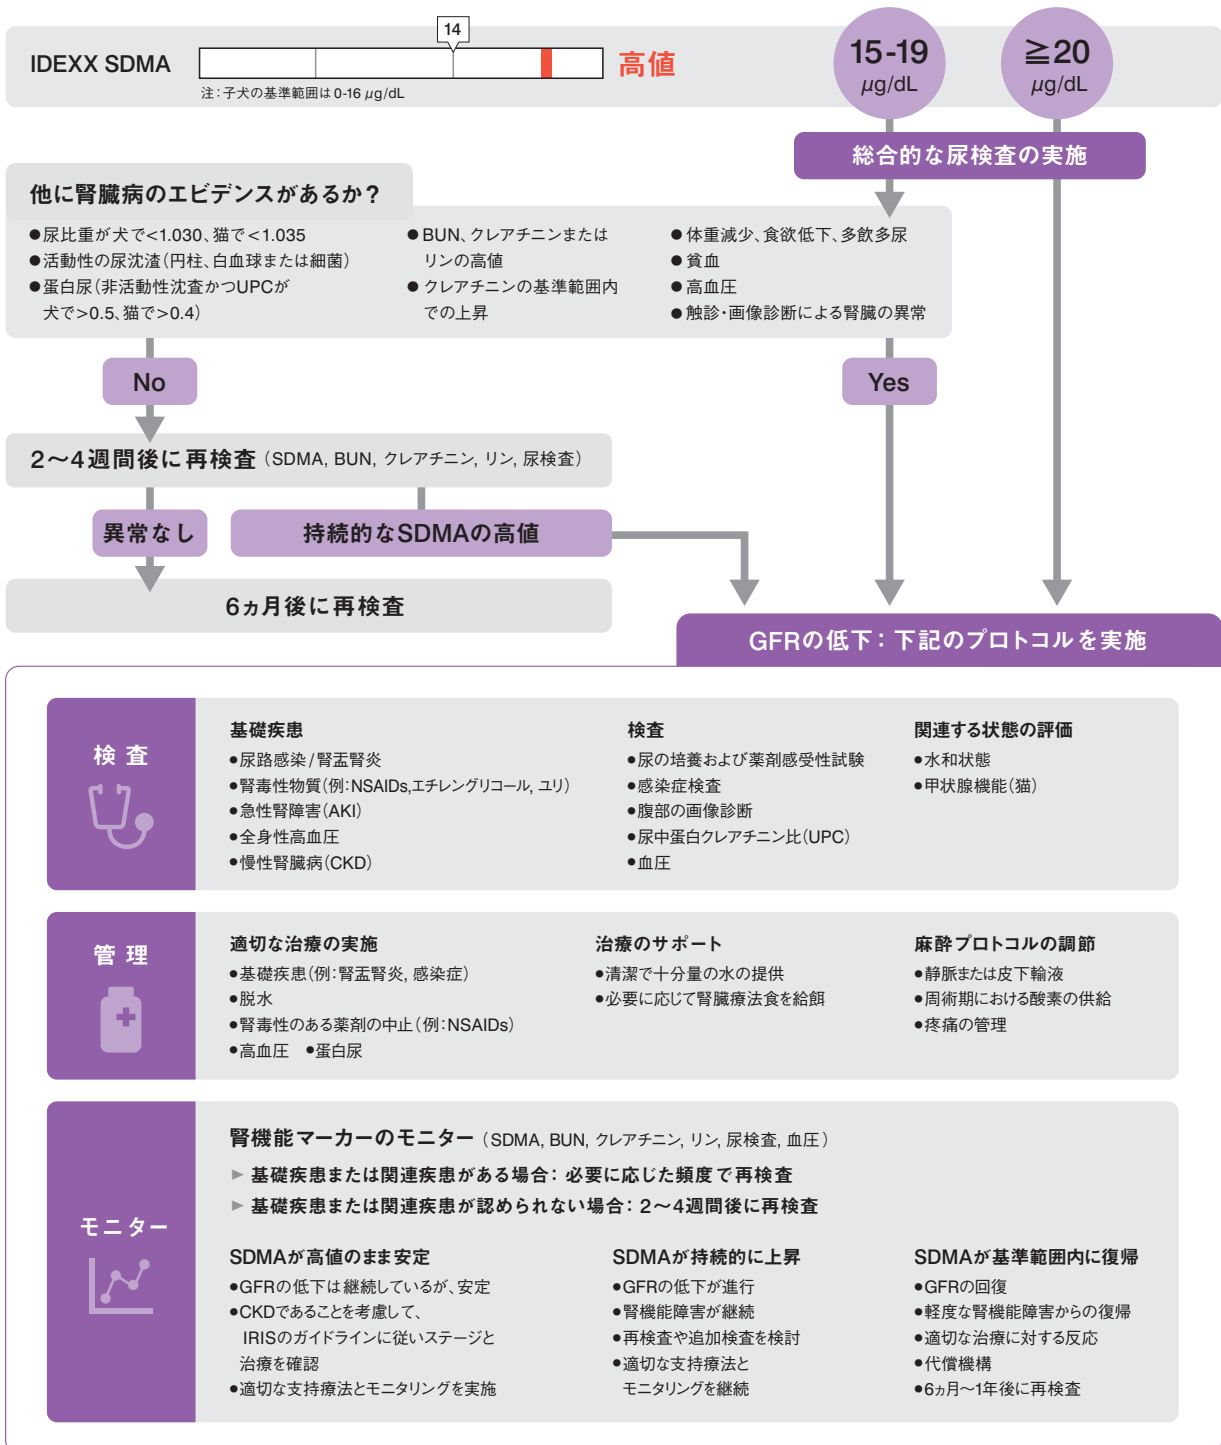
IDEXX SDMA

14

高値

注：子犬の基準範囲は 0-16 μg/dL

15-19 μg/dL

≧20 μg/dL

総合的な尿検査の実施

他に腎臓病のエビデンスがあるか？

●尿比重が犬で<1.030、猫で<1.035
●活動性の尿沈渣（円柱、白血球または細菌）
●蛋白尿（非活動性沈査かつUPCが犬で>0.5、猫で>0.4）

●BUN、クレアチニンまたはリンの高値
●クレアチニンの基準範囲内での上昇

●体重減少、食欲低下、多飲多尿
●貧血
●高血圧
●触診・画像診断による腎臓の異常

No

Yes

2〜4週間後に再検査（SDMA, BUN, クレアチニン, リン, 尿検査）

異常なし

持続的なSDMAの高値

6ヵ月後に再検査

GFRの低下：下記のプロトコルを実施

検査

基礎疾患
●尿路感染/腎盂腎炎
●腎毒性物質（例:NSAIDs,エチレングリコール, ユリ）
●急性腎障害（AKI）
●全身性高血圧
●慢性腎臓病（CKD）

検査
●尿の培養および薬剤感受性試験
●感染症検査
●腹部の画像診断
●尿中蛋白クレアチニン比（UPC）
●血圧

関連する状態の評価
●水和状態
●甲状腺機能（猫）

管理

適切な治療の実施
●基礎疾患（例:腎盂腎炎, 感染症）
●脱水
●腎毒性のある薬剤の中止（例:NSAIDs）
●高血圧 ●蛋白尿

治療のサポート
●清潔で十分量の水の提供
●必要に応じて腎臓療法食を給餌

麻酔プロトコルの調節
●静脈または皮下輸液
●周術期における酸素の供給
●疼痛の管理

モニター

腎機能マーカーのモニター（SDMA, BUN, クレアチニン, リン, 尿検査, 血圧）
► 基礎疾患または関連疾患がある場合：必要に応じた頻度で再検査
► 基礎疾患または関連疾患が認められない場合：2〜4週間後に再検査

SDMAが高値のまま安定
●GFRの低下は継続しているが、安定
●CKDであることを考慮して、IRISのガイドラインに従いステージと治療を確認
●適切な支持療法とモニタリングを実施

SDMAが持続的に上昇
●GFRの低下が進行
●腎機能障害が継続
●再検査や追加検査を検討
●適切な支持療法とモニタリングを継続

SDMAが基準範囲内に復帰
●GFRの回復
●軽度な腎機能障害からの復帰
●適切な治療に対する反応
●代償機構
●6ヵ月〜1年後に再検査